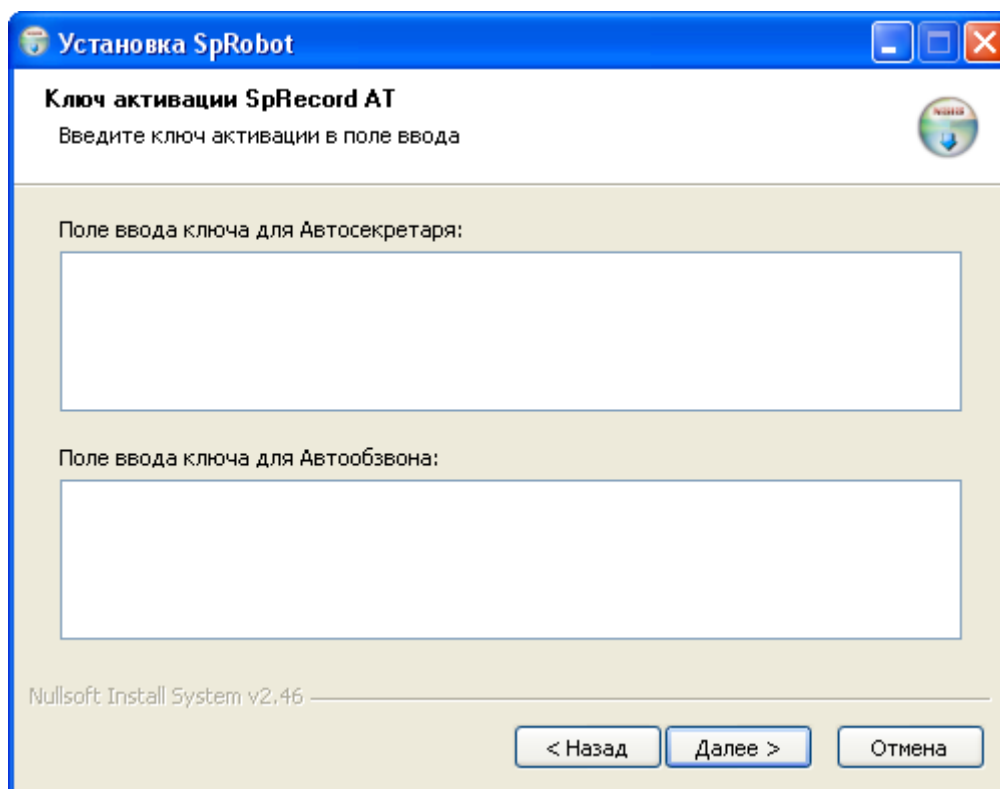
Установка SpRobot

Ключ активации SpRecord AT

Введите ключ активации в поле ввода

Поле ввода ключа для Автосекретаря:

Поле ввода ключа для Автообзвона:

Nullsoft Install System v2.46

< Назад

Далее >

Отмена